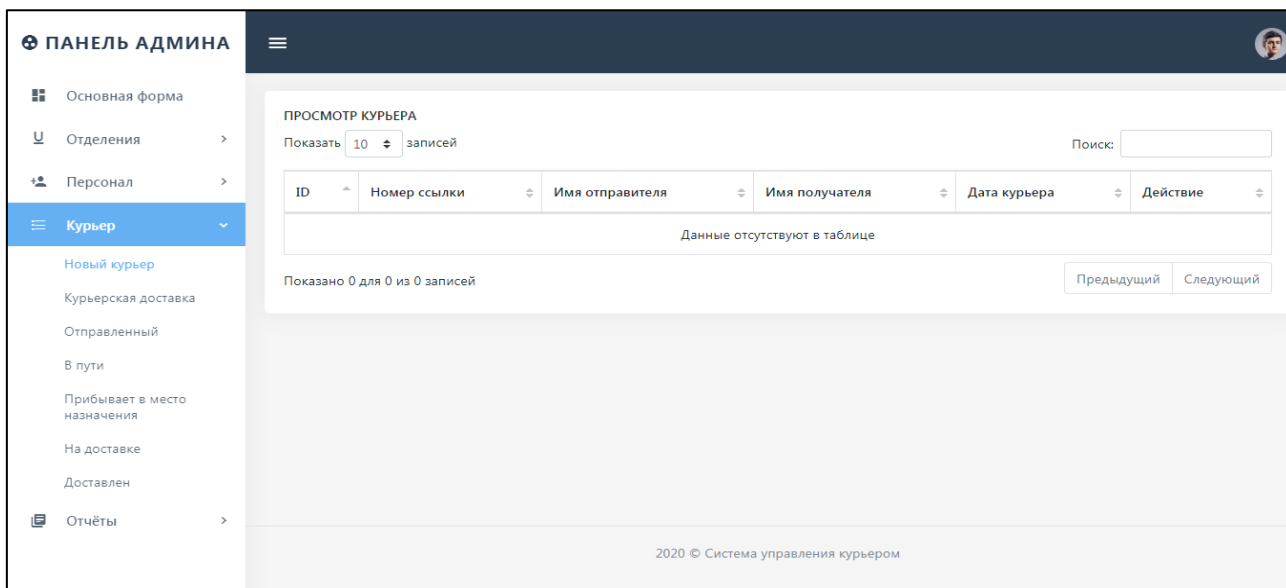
ПАНЕЛЬ АДМИНА

Основная форма
Отделения
Персонал
Курьер
Новый курьер
Курьерская доставка
Отправленный
В пути
Прибывает в место назначения
На доставке
Доставлен
Отчёты

ПРОСМОТР КУРЬЕРА

Показать 10 записей

Поиск:

| ID | Номер ссылки | Имя отправителя | Имя получателя | Дата курьера | Действие |
|---|---|---|---|---|---|
| Данные отсутствуют в таблице | | | | | |

Показано 0 для 0 из 0 записей

Предыдущий Следующий

2020 © Система управления курьером